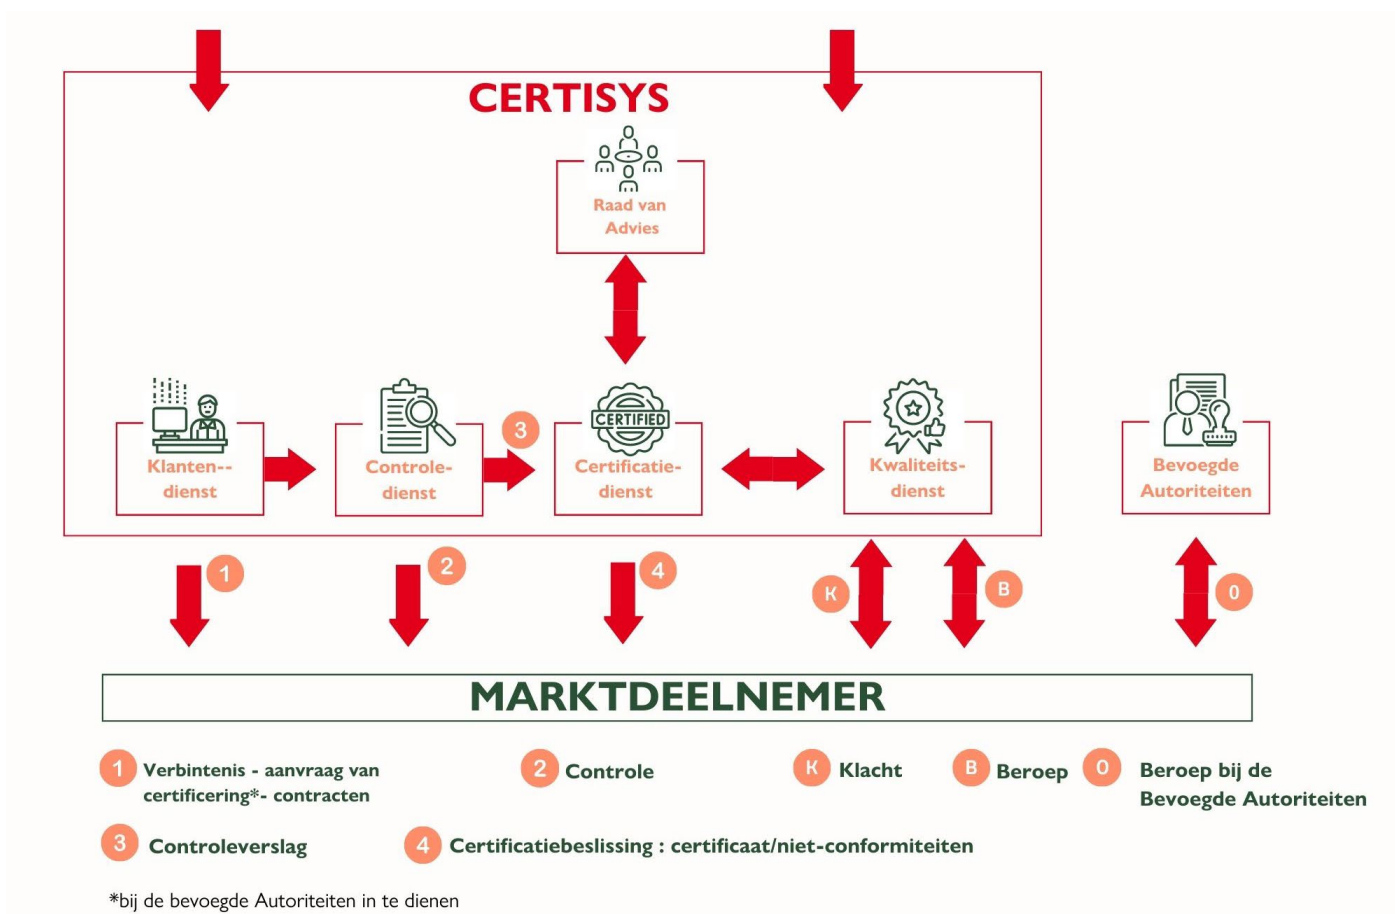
CERTISYS

Raad van Advies

CERTIFIED

Klanten--dienst

Controle-dienst

3

Certificatie-dienst

Kwaliteits-dienst

Bevoegde Autoriteiten

1

2

4

K

B

0

MARKTDEELNEMER

1 Verbintenis - aanvraag van certificering*- contracten

2 Controle

K Klacht

B Beroep

0 Beroep bij de Bevoegde Autoriteiten

3 Controleverslag

4 Certificatiebeslissing : certificaat/niet-conformiteiten

*bij de bevoegde Autoriteiten in te dienen